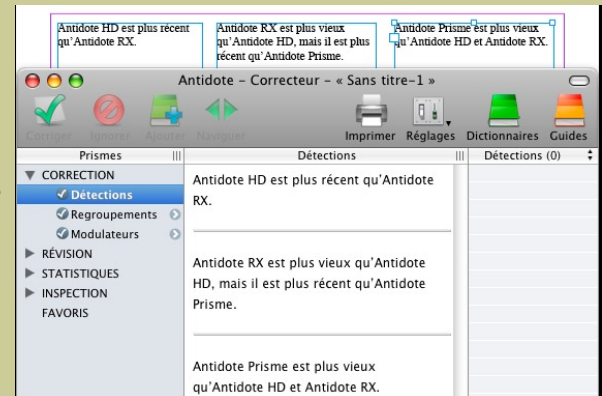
Antidote HD est plus récent qu'Antidote RX.

Antidote RX est plus vieux qu'Antidote HD, mais il est plus récent qu'Antidote Prisme.

Antidote Prisme est plus vieux qu'Antidote HD et Antidote RX.

Antidote – Correcteur – « Sans titre-1 »

Corriger Ignorer Ajouter Naviguer

Imprimer Réglages Dictionnaires Guides

Prismes

▼ CORRECTION
Détections
Regroupements
Modulateurs
▶ RÉVISION
▶ STATISTIQUES
▶ INSPECTION
FAVORIS

Détections

Antidote HD est plus récent qu'Antidote RX.

Antidote RX est plus vieux qu'Antidote HD, mais il est plus récent qu'Antidote Prisme.

Antidote Prisme est plus vieux qu'Antidote HD et Antidote RX.

Détections (0)